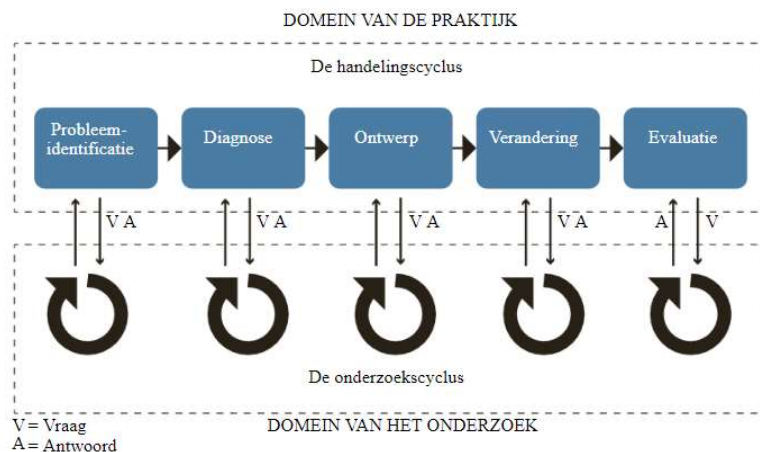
DOMEIN VAN DE PRAKTIJK

De handelingscyclus

Probleemidentificatie

Diagnose

Ontwerp

Verandering

Evaluatie

V A

V A

V A

V A

A V

De onderzoekscyclus

V = Vraag
A = Antwoord

DOMEIN VAN HET ONDERZOEK